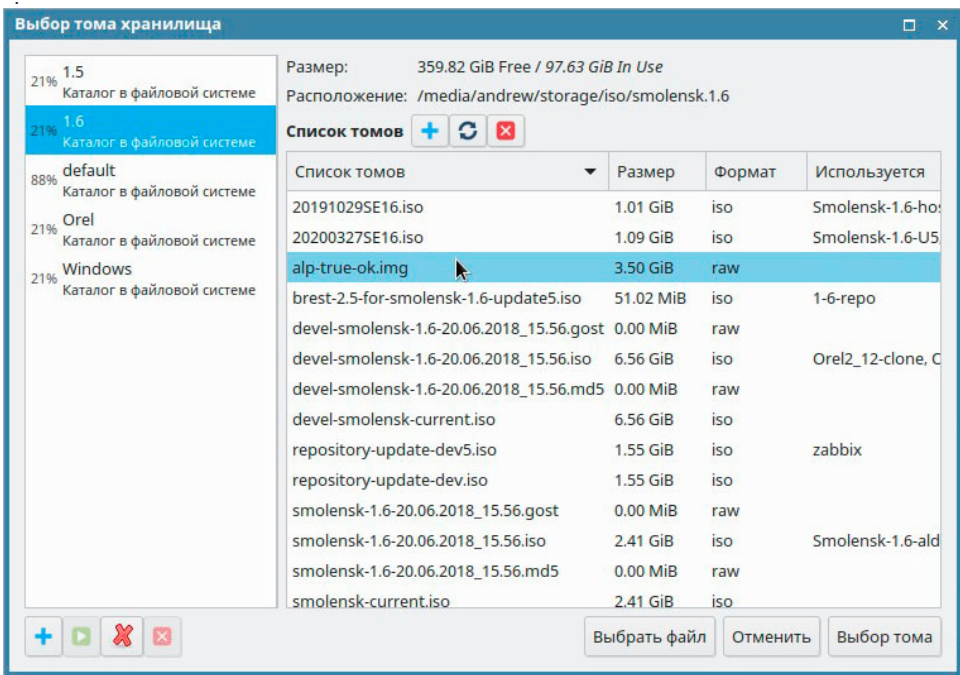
Выбор тома хранилища

21% 1.5
Каталог в файловой системе
21% 1.6
Каталог в файловой системе
88% default
Каталог в файловой системе
21% Orel
Каталог в файловой системе
21% Windows
Каталог в файловой системе

Размер: 359.82 GiB Free / 97.63 GiB In Use
Расположение: /media/andrew/storage/iso/smolensk.1.6

Список томов

| Список томов | Размер | Формат | Используется |
|---|---|---|---|
| 20191029SE16.iso | 1.01 GiB | iso | Smolensk-1.6-ho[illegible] |
| 20200327SE16.iso | 1.09 GiB | iso | Smolensk-1.6-U5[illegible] |
| alp-true-ok.img | 3.50 GiB | raw | |
| brest-2.5-for-smolensk-1.6-update5.iso | 51.02 MiB | iso | 1-6-repo |
| devel-smolensk-1.6-20.06.2018_15.56.gost | 0.00 MiB | raw | |
| devel-smolensk-1.6-20.06.2018_15.56.iso | 6.56 GiB | iso | Orel2_12-clone, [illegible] |
| devel-smolensk-1.6-20.06.2018_15.56.md5 | 0.00 MiB | raw | |
| devel-smolensk-current.iso | 6.56 GiB | iso | |
| repository-update-dev5.iso | 1.55 GiB | iso | zabbix |
| repository-update-dev.iso | 1.55 GiB | iso | |
| smolensk-1.6-20.06.2018_15.56.gost | 0.00 MiB | raw | |
| smolensk-1.6-20.06.2018_15.56.iso | 2.41 GiB | iso | Smolensk-1.6-ald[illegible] |
| smolensk-1.6-20.06.2018_15.56.md5 | 0.00 MiB | raw | |
| smolensk-current.iso | 2.41 GiB | iso | |

Выбрать файл Отменить Выбор тома